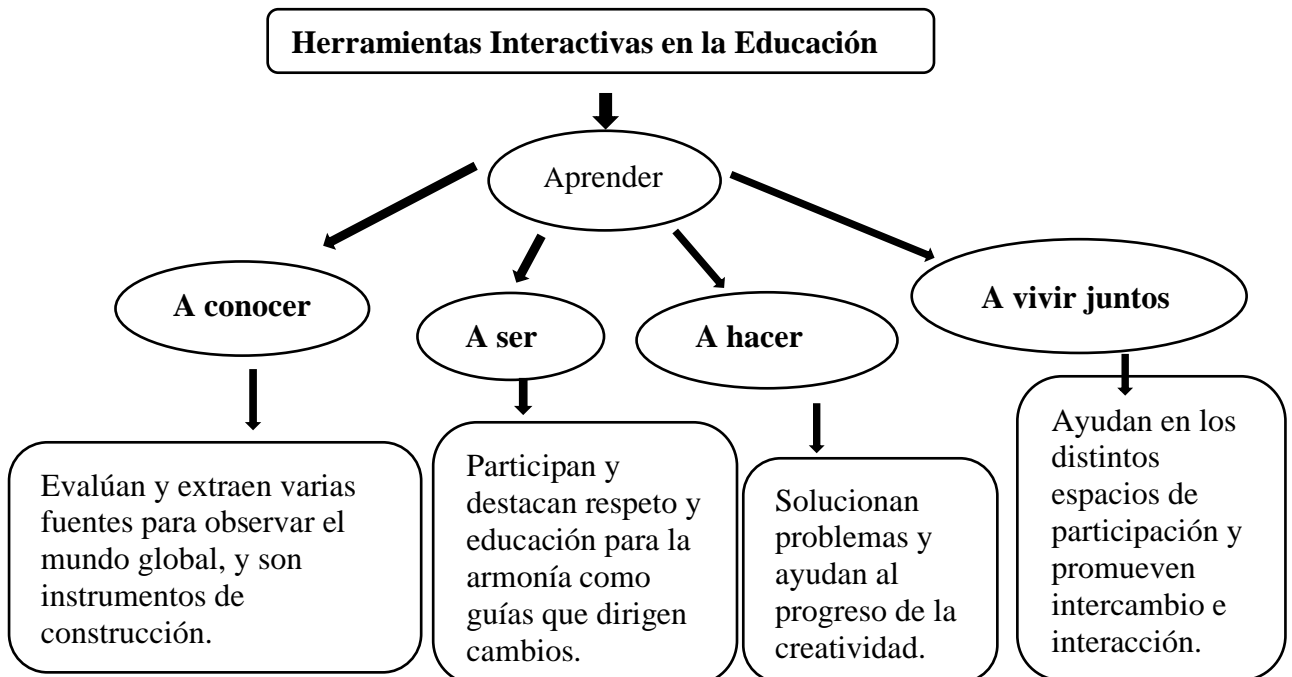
Herramientas Interactivas en la Educación

Aprender

A conocer

A ser

A hacer

A vivir juntos

Evalúan y extraen varias fuentes para observar el mundo global, y son instrumentos de construcción.

Participan y destacan respeto y educación para la armonía como guías que dirigen cambios.

Solucionan problemas y ayudan al progreso de la creatividad.

Ayudan en los distintos espacios de participación y promueven intercambio e interacción.